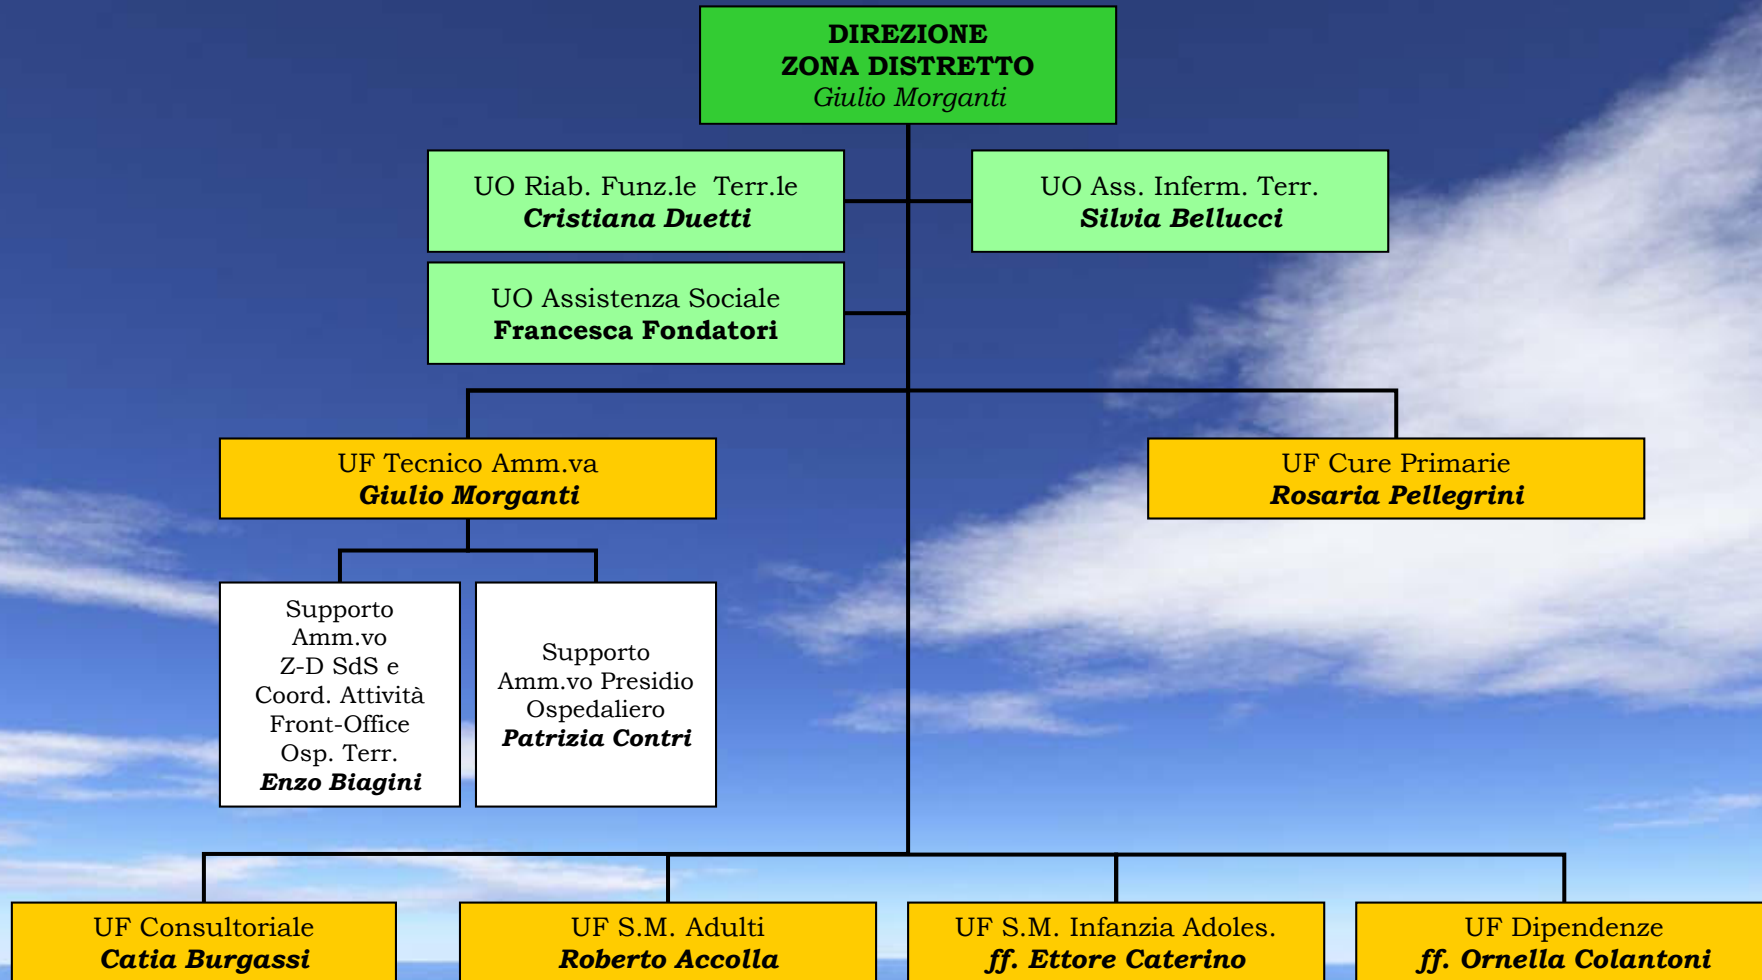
DIREZIONE
ZONA DISTRETTO
Giulio Morganti

UO Riab. Funz.le Terr.le
Cristiana Duetti

UO Ass. Inferm. Terr.
Silvia Bellucci

UO Assistenza Sociale
Francesca Fondatori

UF Tecnico Amm.va
Giulio Morganti

UF Cure Primarie
Rosaria Pellegrini

Supporto Amm.vo Z-D SdS e Coord. Attività Front-Office Osp. Terr.
Enzo Biagini

Supporto Amm.vo Presidio Ospedaliero
Patrizia Contri

UF Consultoriale
Catia Burgassi

UF S.M. Adulti
Roberto Accolla

UF S.M. Infanzia Adoles.
ff. Ettore Caterino

UF Dipendenze
ff. Ornella Colantoni